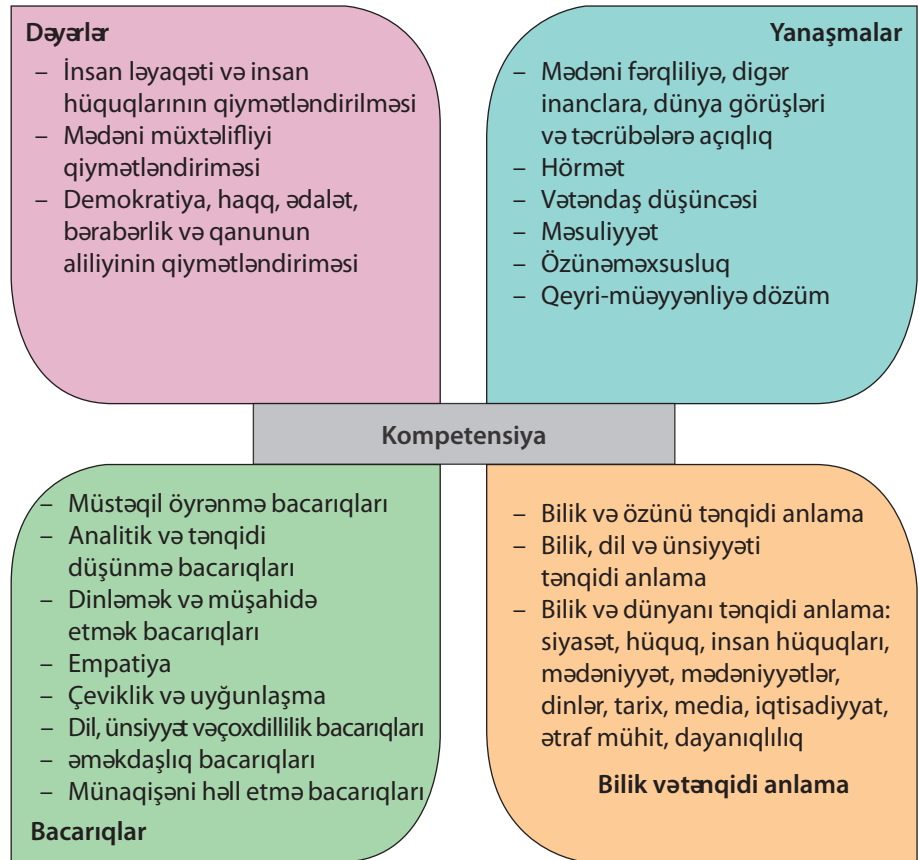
Dəyərlər
– İnsan ləyaqəti və insan hüquqlarının qiymətləndirilməsi
– Mədəni müxtəlifliyi qiymətləndiriməsi
– Demokratiya, haqq, ədalət, bərabərlik və qanunun aliliyinin qiymətləndiriməsi

Yanaşmalar
– Mədəni fərqliliyə, digər inanclara, dünya görüşləri və təcrübələrə açıqlıq
– Hörmət
– Vətəndaş düşüncəsi
– Məsuliyyət
– Özünəməxsusluq
– Qeyri-müəyyənliyə dözüm

Kompetensiya

– Müstəqil öyrənmə bacarıqları
– Analitik və tənqidi düşünmə bacarıqları
– Dinləmək və müşahidə etmək bacarıqları
– Empatiya
– Çeviklik və uyğunlaşma
– Dil, ünsiyyət vəçoxdillilik bacarıqları
– əməkdaşlıq bacarıqları
– Münaqişəni həll etmə bacarıqları
Bacarıqlar

– Bilik və özünü tənqidi anlama
– Bilik, dil və ünsiyyəti tənqidi anlama
– Bilik və dünyanı tənqidi anlama: siyasət, hüquq, insan hüquqları, mədəniyyət, mədəniyyətlər, dinlər, tarix, media, iqtisadiyyat, ətraf mühit, dayanıqlılıq
Bilik vətənqidi anlama